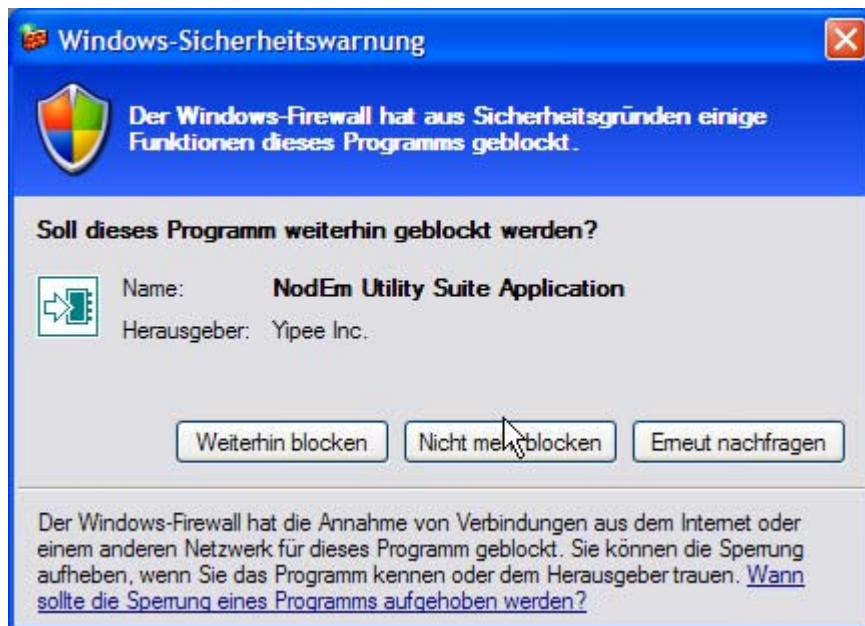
Windows-Sicherheitswarnung

Der Windows-Firewall hat aus Sicherheitsgründen einige Funktionen dieses Programms geblockt.

Soll dieses Programm weiterhin geblockt werden?

Name: NodEm Utility Suite Application

Herausgeber: Yipee Inc.

Weiterhin blocken | Nicht me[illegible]blocken | Erneut nachfragen

Der Windows-Firewall hat die Annahme von Verbindungen aus dem Internet oder einem anderen Netzwerk für dieses Programm geblockt. Sie können die Sperrung aufheben, wenn Sie das Programm kennen oder dem Herausgeber trauen. Wann sollte die Sperrung eines Programms aufgehoben werden?